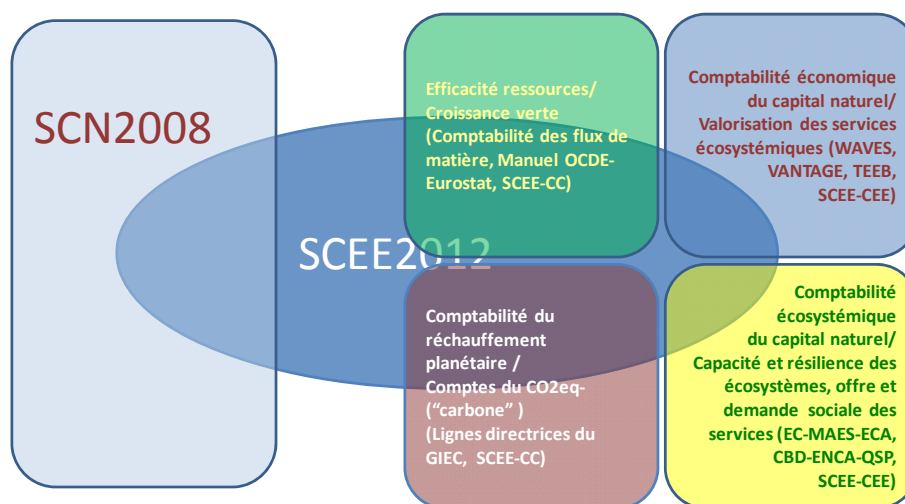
SCN2008

SCEE2012

Efficacité ressources/ Croissance verte (Comptabilité des flux de matière, Manuel OCDE-Eurostat, SCEE-CC)

Comptabilité économique du capital naturel/ Valorisation des services écosystémiques (WAVES, VANTAGE, TEEB, SCEE-CEE)

Comptabilité du réchauffement planétaire / Comptes du CO2eq- ("carbone" ) (Lignes directrices du GIEC, SCEE-CC)

Comptabilité écosystémique du capital naturel/ Capacité et résilience des écosystèmes, offre et demande sociale des services (EC-MAES-ECA, CBD-ENCA-QSP, SCEE-CEE)